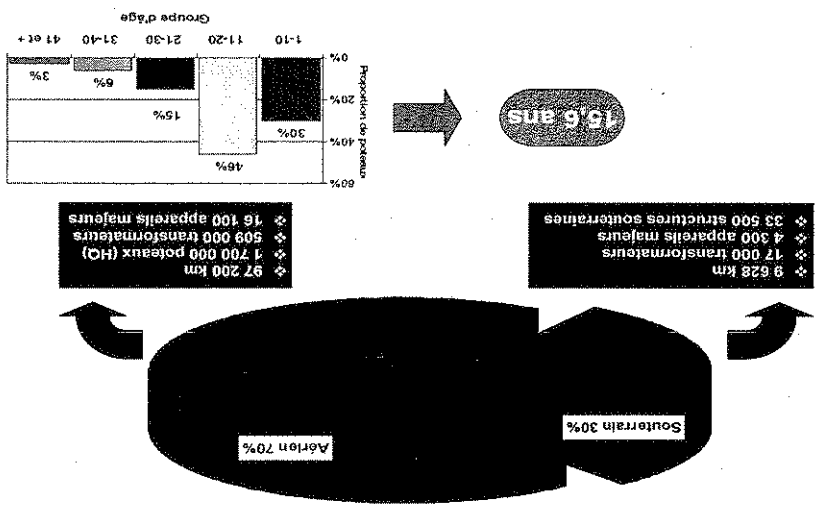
Proportion de poteaux

60%
40%
20%
0%

30%
46%
15%
6%
3%

1-10
11-20
21-30
31-40
41 et +

Groupe d'âge

15,6 ans

❖ 97 200 km
❖ 1 700 000 poteaux (HQ)
❖ 509 000 transformateurs
❖ 16 100 appareils majeurs

❖ 9 628 km
❖ 17 000 transformateurs
❖ 4 300 appareils majeurs
❖ 33 500 structures souterraines

Aérien 70%

Souterrain 30%